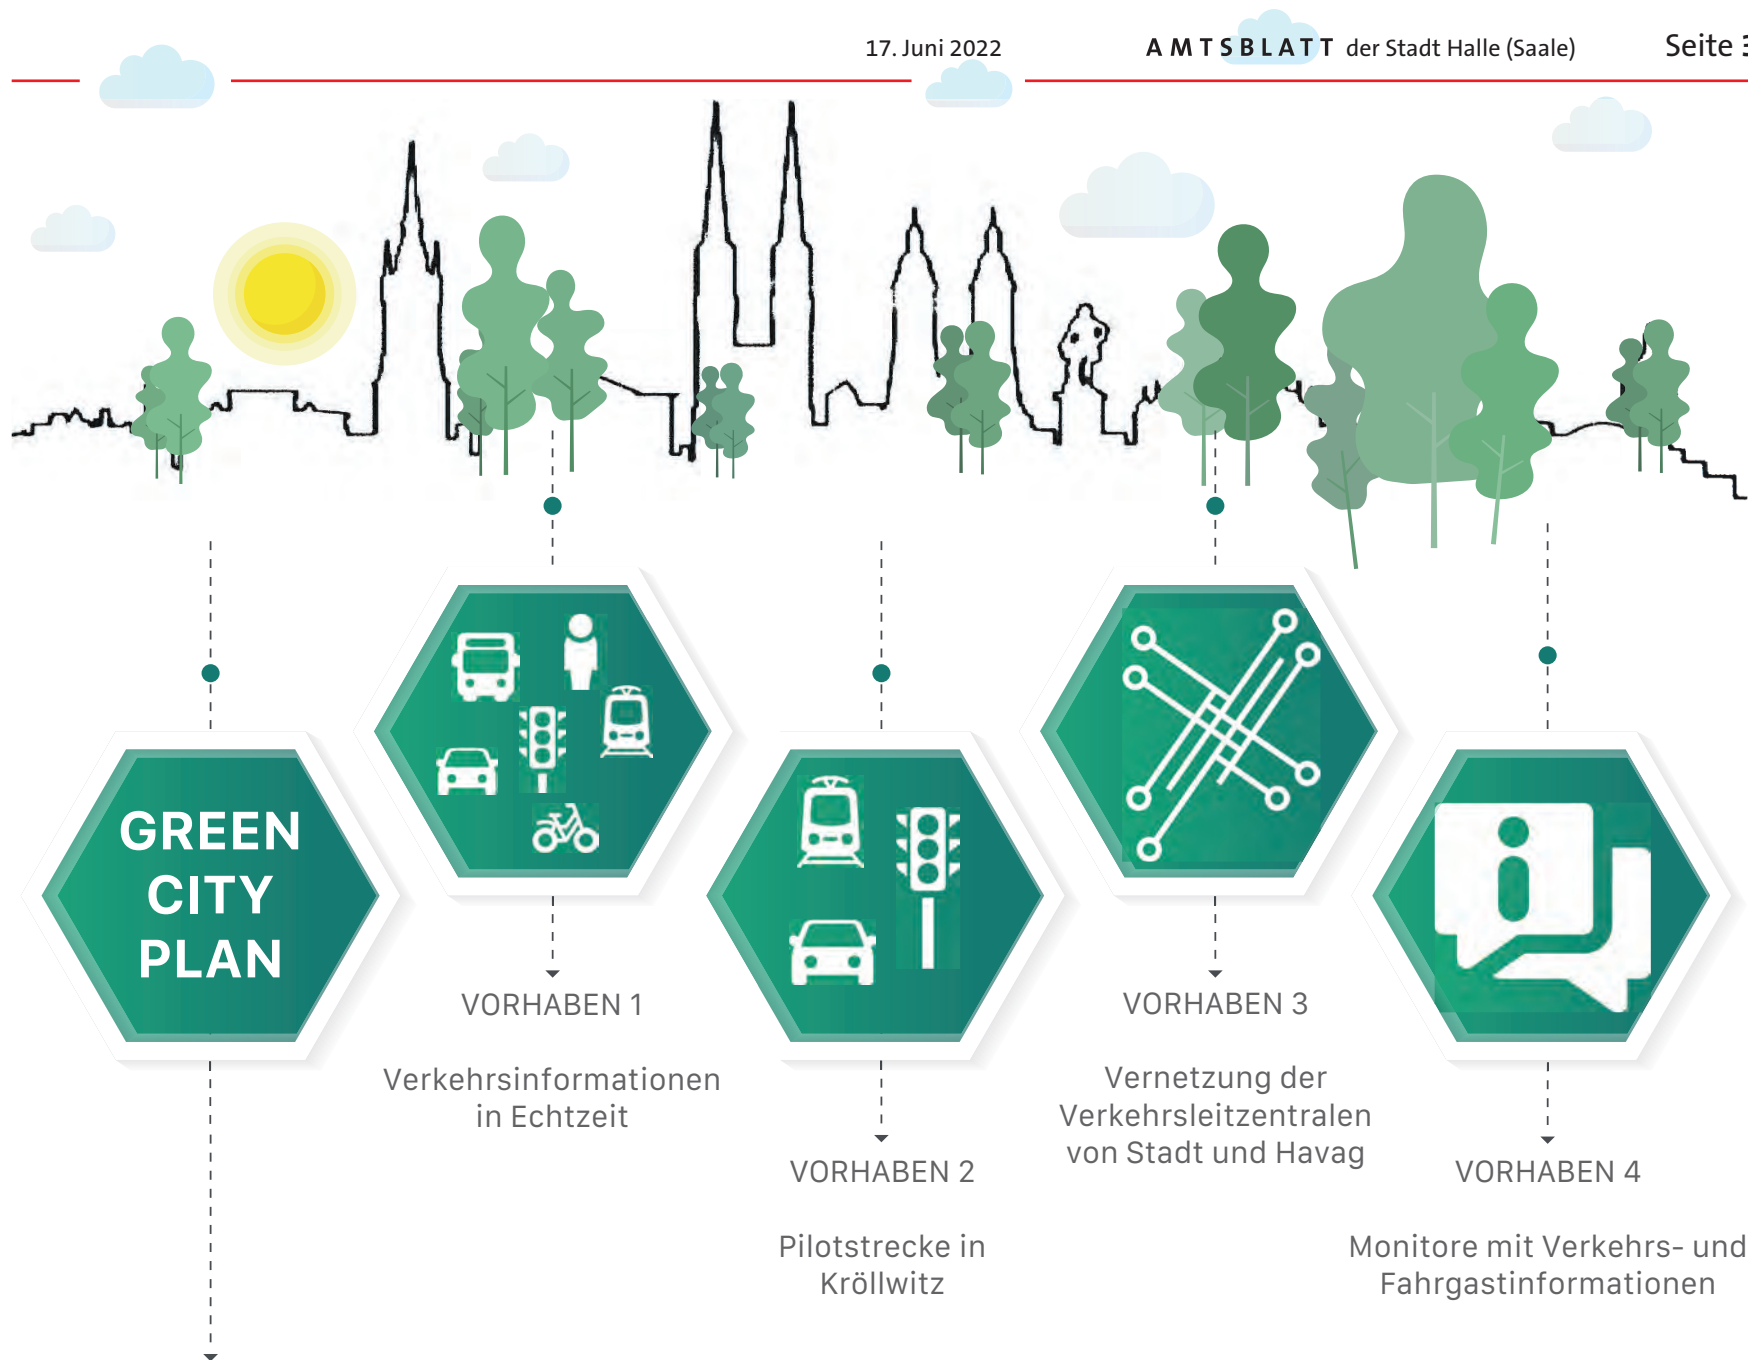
17. Juni 2022

AMTSBLATT der Stadt Halle (Saale)

Seite 3

GREEN CITY PLAN

VORHABEN 1

Verkehrsinformationen in Echtzeit

VORHABEN 2

Pilotstrecke in Kröllwitz

VORHABEN 3

Vernetzung der Verkehrsleitzentralen von Stadt und Havag

VORHABEN 4

Monitore mit Verkehrs- und Fahrgastinformationen